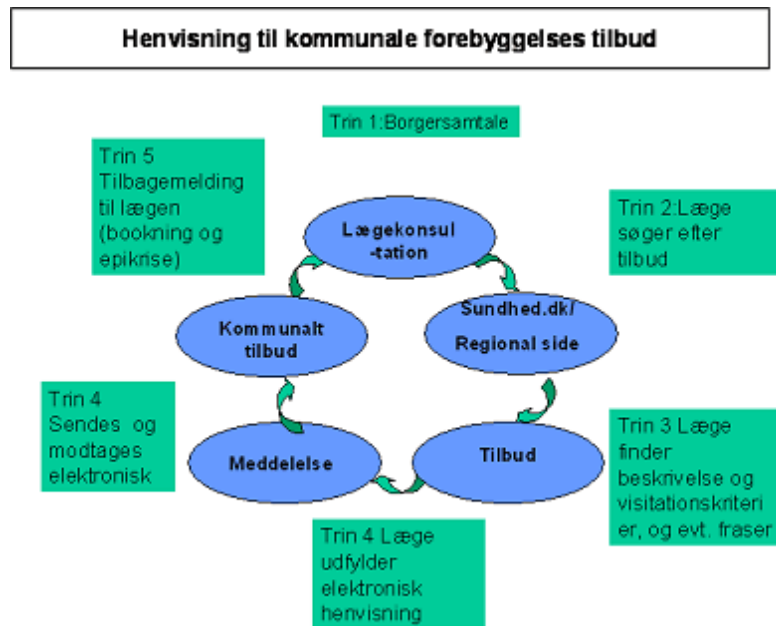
Henvisning til kommunale forebyggelses tilbud

Trin 1:Borgersamtale

Trin 5 Tilbagemelding til lægen (bookning og epikrise)

Trin 2:Læge søger efter tilbud

Lægekonsul -tation

Sundhed.dk/ Regional side

Kommunalt tilbud

Trin 4 Sendes og modtages elektronisk

Meddelelse

Tilbud

Trin 3 Læge finder beskrivelse og visitationskriterier, og evt. fraser

Trin 4 Læge udfylder elektronisk henvisning